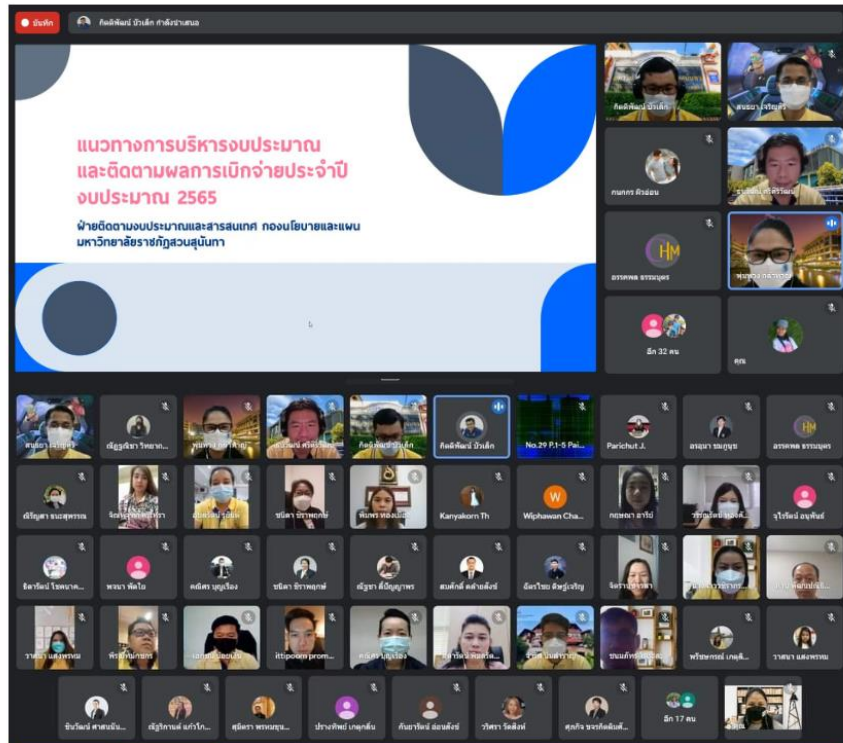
บันทึก

กิตติพัฒน์ บัวเล็ก กำลังนำเสนอ

แนวทางการบริหารงบประมาณ และติดตามผลการเบิกจ่ายประจำปี งบประมาณ 2565

ฝ่ายติดตามงบประมาณและสารสนเทศ กองนโยบายและแผน มหาวิทยาลัยราชภัฏสวนสุนันทา

กิตติพัฒน์ บัวเล็ก
สนธยา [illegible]
กนกกร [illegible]
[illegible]
HM
อรรคพล ธรรมบุตร
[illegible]
อีก 32 คน
คุณ

สนธยา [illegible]
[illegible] วิทยาก...
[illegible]
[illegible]
กิตติพัฒน์ บัวเล็ก
กิตติพัฒน์ บัวเล็ก
No.29 P.1-5 Pai...
Parichut J.
อรอุมา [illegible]
HM
อรรคพล ธรรมบุตร

ณัฐิญสา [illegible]
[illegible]
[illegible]
ชนิดา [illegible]
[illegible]
Kanyakorn Th
W
Wiphawan Cha...
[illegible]
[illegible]
จุไรรัตน์ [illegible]

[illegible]
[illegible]
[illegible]
ชนิดา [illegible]
ณัฐชา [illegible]
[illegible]
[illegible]
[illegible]
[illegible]
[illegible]

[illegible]
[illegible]
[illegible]
ittipoom prom...
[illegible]
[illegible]
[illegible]
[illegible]
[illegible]
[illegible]

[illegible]
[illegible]
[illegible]
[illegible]
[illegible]
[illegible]
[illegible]
อีก 17 คน